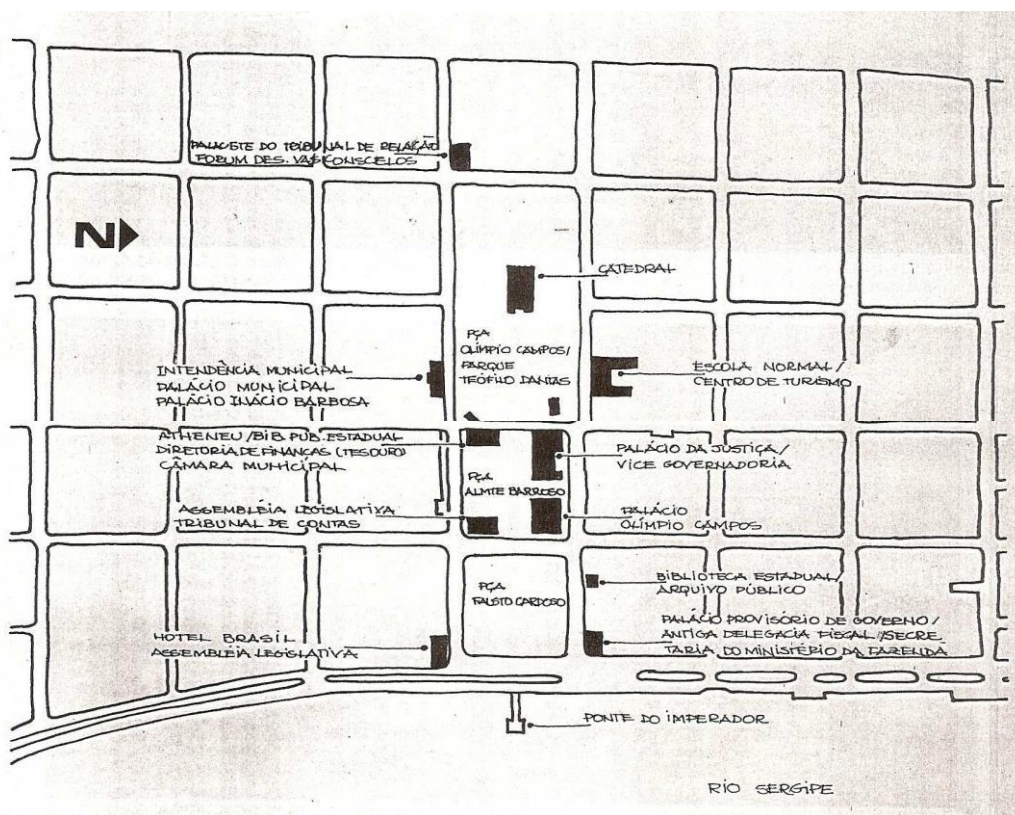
PALACETE DO TRIBUNAL DE RELAÇÃO
FORUM DES. VASCONCELOS

N

CATEDRAL

PÇA
OLÍMPIO CAMPOS/
PARQUE
TEÓFILO DANTAS

INTENDÊNCIA MUNICIPAL
PALÁCIO MUNICIPAL
PALÁCIO INÁCIO BARBOSA

ESCOLA NORMAL/
CENTRO DE TURISMO

ATHENEU/BIB.PUB.ESTADUAL
DIRETORIA DE FINANÇAS (TESOURO)
CÂMARA MUNICIPAL

PALÁCIO DA JUSTIÇA/
VICE GOVERNADORIA

PÇA
ALMTE BARROSO

ASSEMBLÉIA LEGISLATIVA
TRIBUNAL DE CONTAS

PALÁCIO
OLÍMPIO CAMPOS

PÇA
FAUSTO CARDOSO

BIBLIOTECA ESTADUAL/
ARQUIVO PÚBLICO

PALÁCIO PROVISÓRIO DE GOVERNO/
ANTIGA DELEGACIA FISCAL/SECRETARIA DO MINISTÉRIO DA FAZENDA

HOTEL BRASIL
ASSEMBLÉIA LEGISLATIVA

PONTE DO IMPERADOR

RIO SERGIPE